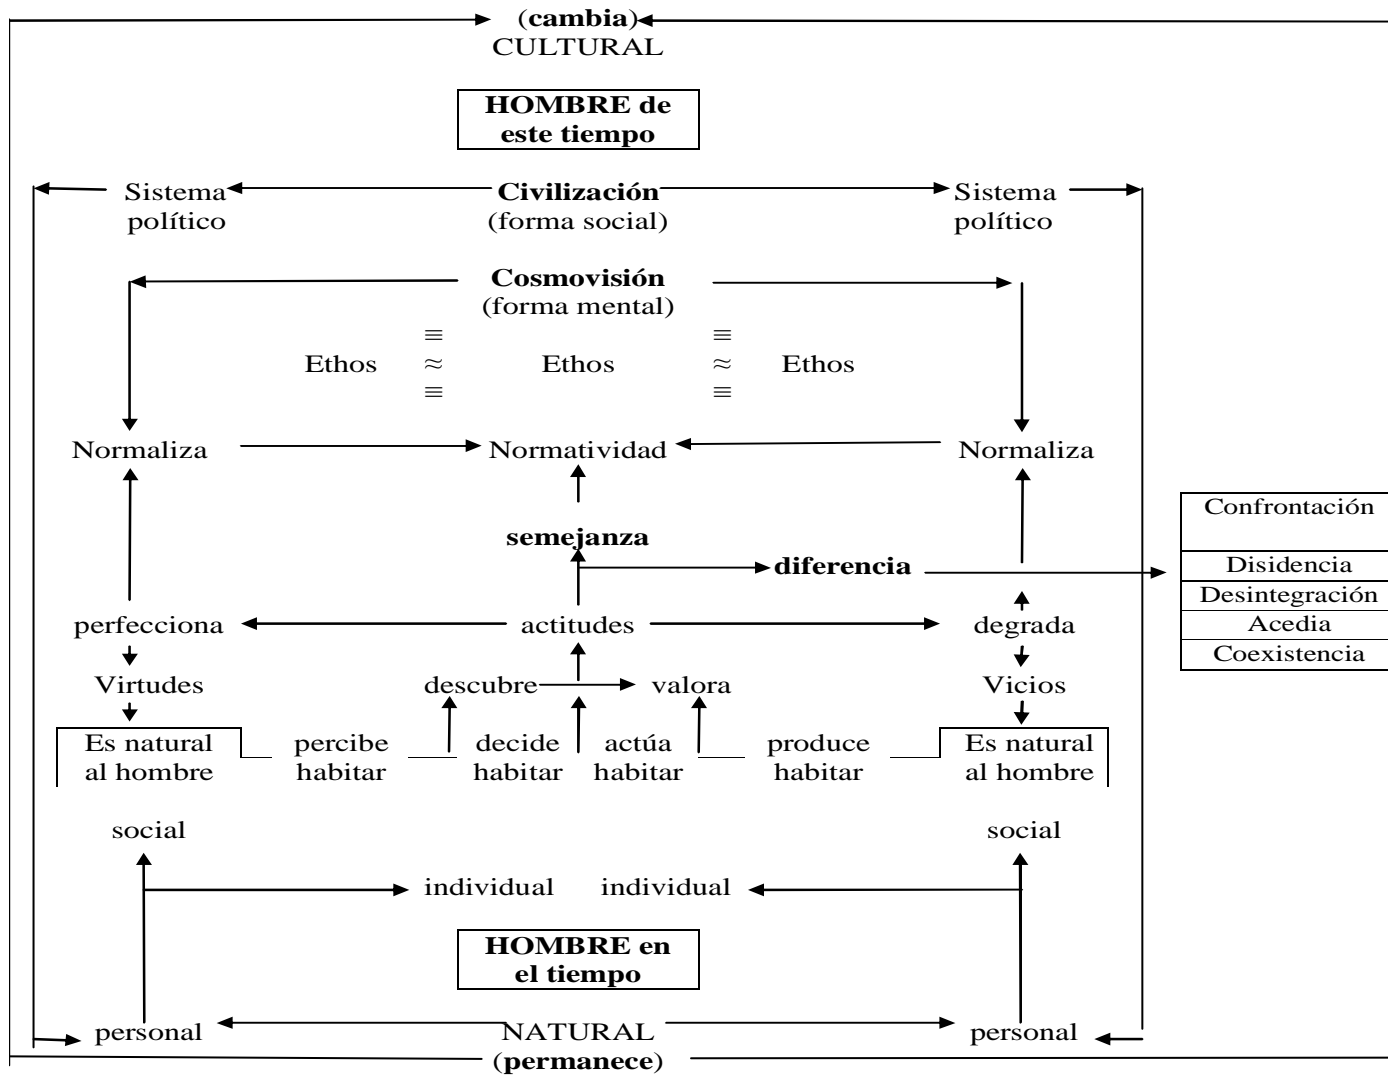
(cambia)
CULTURAL

HOMBRE de este tiempo

Sistema político

Civilización
(forma social)

Sistema político

Cosmovisión
(forma mental)

Ethos $\equiv$ $\approx$ $\equiv$ Ethos $\equiv$ $\approx$ $\equiv$ Ethos

Normaliza

Normatividad

Normaliza

semejanza

diferencia

| Confrontación |
|---|
| Disidencia |
| Desintegración |
| Acedia |
| Coexistencia |

perfecciona

actitudes

degrada

Virtudes

descubre

valora

Vicios

Es natural al hombre

percibe habitar

decide habitar

actúa habitar

produce habitar

Es natural al hombre

social

social

individual

individual

HOMBRE en el tiempo

personal

NATURAL
(permanece)

personal